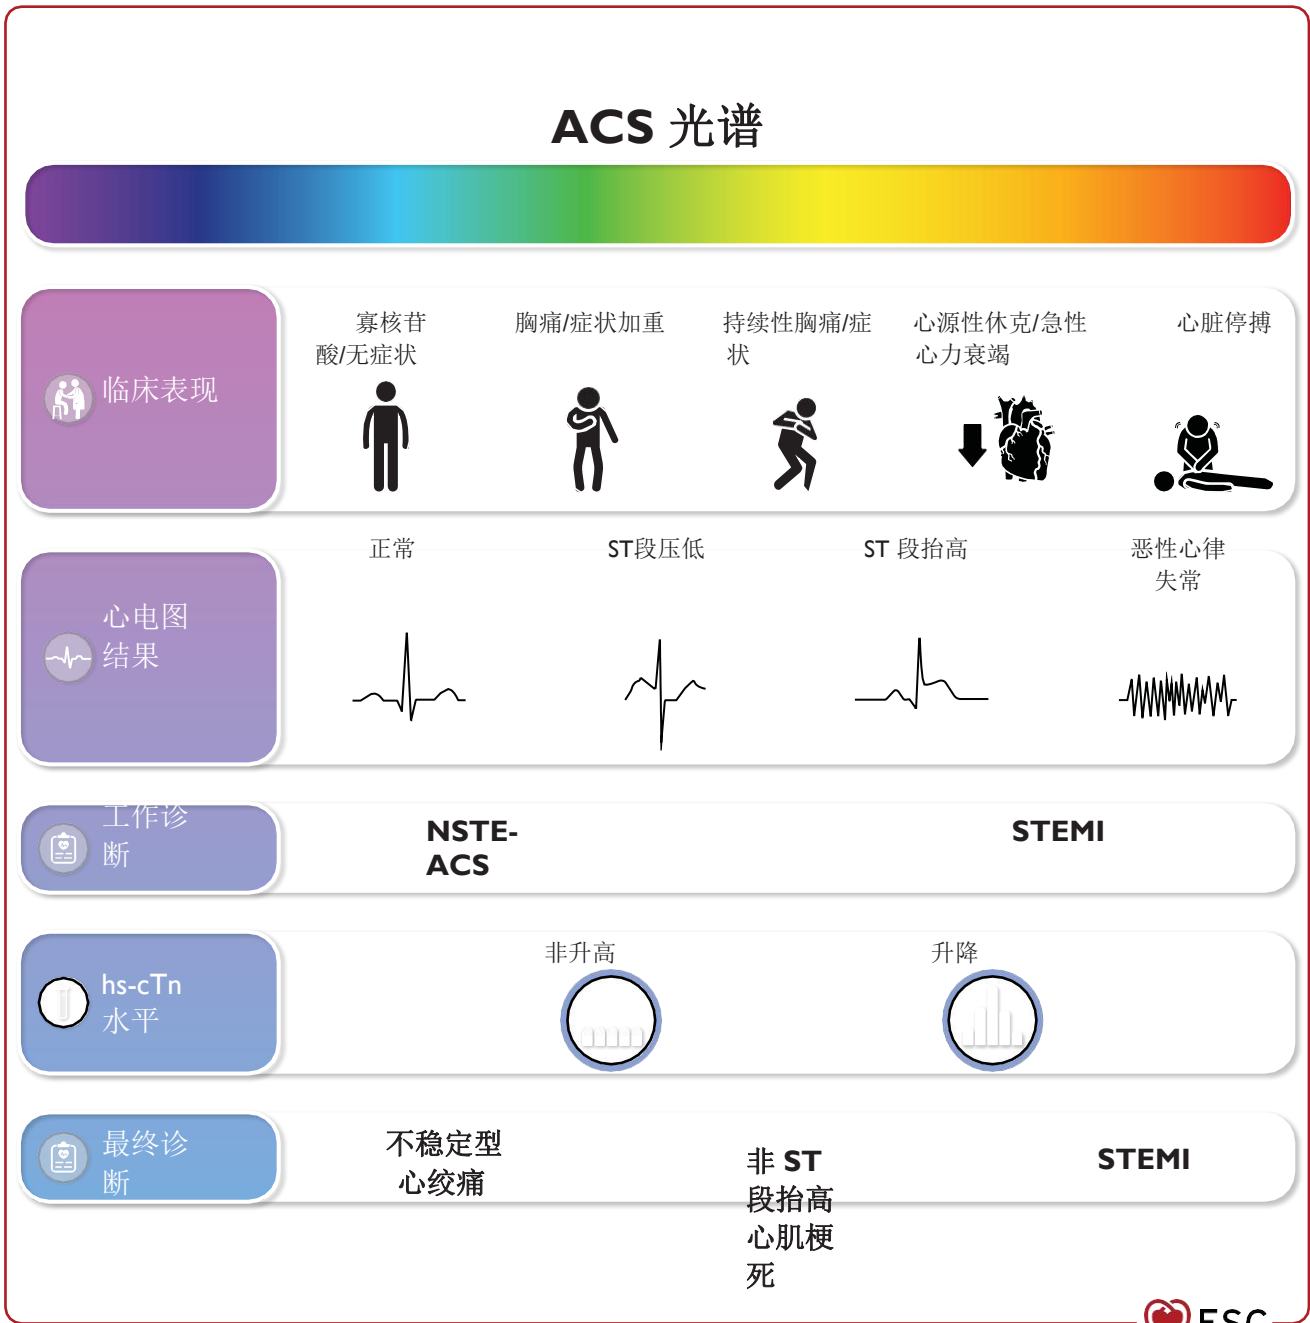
ACS 光谱

临床表现

寡核苷酸/无症状

胸痛/症状加重

持续性胸痛/症状

心源性休克/急性心力衰竭

心脏停搏

心电图结果

正常

ST段压低

ST 段抬高

恶性心律失常

工作诊断

NSTE-ACS

STEMI

hs-cTn 水平

非升高

升降

最终诊断

不稳定型心绞痛

非 ST 段抬高心肌梗死

STEMI

ESC